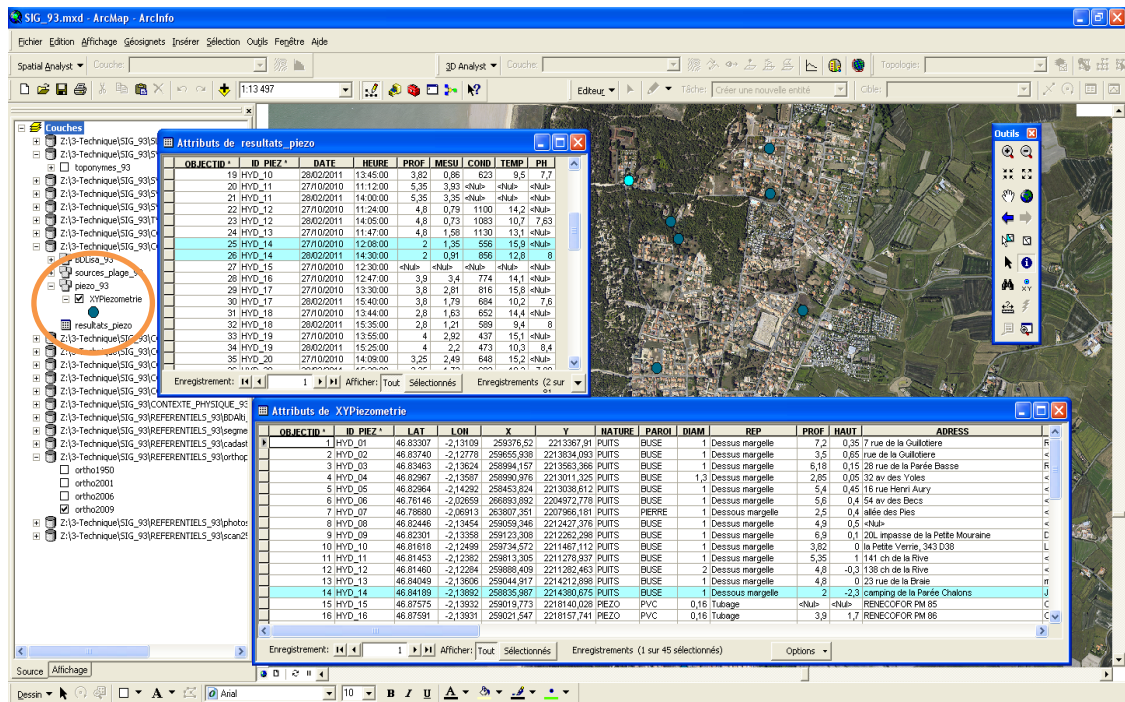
SIG_93.mxd - ArcMap - ArcInfo

Fichier Edition Affichage Géosignets Insérer Sélection Outils Fenêtre Aide

Spatial Analyst ▼ Couche:
3D Analyst ▼ Couche:
Topologie:

1:13 497

Editeur ▼ Tâche: Créer une nouvelle entité Cible:

Couches
Z:\3-Technique\SIG_93\S
Z:\3-Technique\SIG_93\S
toponymes_93
Z:\3-Technique\SIG_93\S
Z:\3-Technique\SIG_93\S
Z:\3-Technique\SIG_93\S
Z:\3-Technique\SIG_93\T
Z:\3-Technique\SIG_93\C
Z:\3-Technique\SIG_93\C
BDLisa_93
sources_plage_9
piezo_93
XYPiezometrie
resultats_piezo
Z:\3-Technique\SIG_93\C
Z:\3-Technique\SIG_93\C
Z:\3-Technique\SIG_93\C
Z:\3-Technique\SIG_93\C
Z:\3-Technique\SIG_93\C
Z:\3-Technique\SIG_93\CONTEXTE_PHYSIQUE_93
Z:\3-Technique\SIG_93\REFERENTIELS_93\BDAlti_
Z:\3-Technique\SIG_93\REFERENTIELS_93\segme
Z:\3-Technique\SIG_93\REFERENTIELS_93\cadast
Z:\3-Technique\SIG_93\REFERENTIELS_93\orthop
ortho1950
ortho2001
ortho2006
ortho2009
Z:\3-Technique\SIG_93\REFERENTIELS_93\photos
Z:\3-Technique\SIG_93\REFERENTIELS_93\scan25

Source Affichage

Attributs de resultats_piezo

| OBJECTID * | ID_PIEZ * | DATE | HEURE | PROF | MESU | COND | TEMP | PH |
|---|---|---|---|---|---|---|---|---|
| 19 | HYD_10 | 28/02/2011 | 13:46:00 | 3,82 | 0,86 | 623 | 9,5 | 7,7 |
| 20 | HYD_11 | 27/10/2010 | 11:12:00 | 5,35 | 3,93 | <Nul> | <Nul> | <Nul> |
| 21 | HYD_11 | 28/02/2011 | 14:00:00 | 5,35 | 3,35 | <Nul> | 12 | <Nul> |
| 22 | HYD_12 | 27/10/2010 | 11:24:00 | 4,8 | 0,79 | 1100 | 14,2 | <Nul> |
| 23 | HYD_12 | 28/02/2011 | 14:05:00 | 4,8 | 0,73 | 1083 | 10,7 | 7,63 |
| 24 | HYD_13 | 27/10/2010 | 11:47:00 | 4,8 | 1,58 | 1130 | 13,1 | <Nul> |
| 25 | HYD_14 | 27/10/2010 | 12:08:00 | 2 | 1,35 | 556 | 15,9 | <Nul> |
| 26 | HYD_14 | 28/02/2011 | 14:30:00 | 2 | 0,91 | 856 | 12,8 | 8 |
| 27 | HYD_15 | 27/10/2010 | 12:30:00 | <Nul> | <Nul> | <Nul> | <Nul> | <Nul> |
| 28 | HYD_16 | 27/10/2010 | 12:47:00 | 3,9 | 3,4 | 774 | 14,1 | <Nul> |
| 29 | HYD_17 | 27/10/2010 | 13:30:00 | 3,8 | 2,81 | 816 | 15,8 | <Nul> |
| 30 | HYD_17 | 28/02/2011 | 15:40:00 | 3,8 | 1,79 | 684 | 10,2 | 7,6 |
| 31 | HYD_18 | 27/10/2010 | 13:44:00 | 2,8 | 1,63 | 652 | 14,4 | <Nul> |
| 32 | HYD_18 | 28/02/2011 | 15:35:00 | 2,8 | 1,21 | 589 | 9,4 | 8 |
| 33 | HYD_19 | 27/10/2010 | 13:55:00 | 4 | 2,92 | 437 | 15,1 | <Nul> |
| 34 | HYD_19 | 28/02/2011 | 15:25:00 | 4 | 2,2 | 473 | 10,3 | 8,4 |
| 35 | HYD_20 | 27/10/2010 | 14:09:00 | 3,25 | 2,49 | 648 | 15,2 | <Nul> |

Enregistrement: 1 Afficher: Tout Sélectionnés Enregistrements (2 sur

Outils

Attributs de XYPiezometrie

| OBJECTID * | ID_PIEZ * | LAT | LON | X | Y | NATURE | PAROI | DIAM | REP | PROF | HAUT | ADRESS |
|---|---|---|---|---|---|---|---|---|---|---|---|---|
| 1 | HYD_01 | 46.83307 | -2,13109 | 259376,52 | 2213367,91 | PUITS | BUSE | 1 | Dessus margelle | 7,2 | 0,35 | 7 rue de la Guillotiere |
| 2 | HYD_02 | 46.83740 | -2,12778 | 259655,938 | 2213834,093 | PUITS | BUSE | 1 | Dessus margelle | 3,5 | 0,65 | rue de la Guillotiere |
| 3 | HYD_03 | 46.83463 | -2,13624 | 258994,157 | 2213563,366 | PUITS | BUSE | 1 | Dessus margelle | 6,18 | 0,15 | 28 rue de la Parée Basse |
| 4 | HYD_04 | 46.82967 | -2,13587 | 258990,976 | 2213011,325 | PUITS | BUSE | 1,3 | Dessus margelle | 2,85 | 0,05 | 32 av des Yoles |
| 5 | HYD_05 | 46.82964 | -2,14292 | 258453,824 | 2213038,612 | PUITS | BUSE | 1 | Dessus margelle | 5,4 | 0,45 | 16 rue Henri Aury |
| 6 | HYD_06 | 46.76146 | -2,02659 | 266893,892 | 2204972,778 | PUITS | BUSE | 1 | Dessus margelle | 5,6 | 0,4 | 54 av des Becs |
| 7 | HYD_07 | 46.78680 | -2,06913 | 263807,351 | 2207966,181 | PUITS | PIERRE | 1 | Dessous margelle | 2,5 | 0,4 | allée des Pies |
| 8 | HYD_08 | 46.82446 | -2,13454 | 259059,346 | 2212427,376 | PUITS | BUSE | 1 | Dessus margelle | 4,9 | 0,5 | <Nul> |
| 9 | HYD_09 | 46.82301 | -2,13358 | 259123,308 | 2212262,298 | PUITS | BUSE | 1 | Dessus margelle | 6,9 | 0,1 | 20L impasse de la Petite Mouraine |
| 10 | HYD_10 | 46.81618 | -2,12499 | 259734,572 | 2211467,112 | PUITS | BUSE | 1 | Dessus margelle | 3,82 | 0 | la Petite Verrie, 343 D38 |
| 11 | HYD_11 | 46.81453 | -2,12382 | 259813,305 | 2211278,937 | PUITS | BUSE | 1 | Dessus margelle | 5,35 | 1 | 141 ch de la Rive |
| 12 | HYD_12 | 46.81460 | -2,12284 | 259888,409 | 2211282,463 | PUITS | BUSE | 2 | Dessus margelle | 4,8 | -0,3 | 138 ch de la Rive |
| 13 | HYD_13 | 46.84049 | -2,13606 | 259044,917 | 2214212,898 | PUITS | BUSE | 1 | Dessus margelle | 4,8 | 0 | 23 rue de la Braie |
| 14 | HYD_14 | 46.84189 | -2,13892 | 258835,987 | 2214380,675 | PUITS | BUSE | 1 | Dessous margelle | 2 | -2,3 | camping de la Parée Chalons |
| 15 | HYD_15 | 46.87575 | -2,13932 | 259019,773 | 2218140,028 | PIEZO | PVC | 0,16 | Tubage | <Nul> | <Nul> | RENECOFOR PM 85 |
| 16 | HYD_16 | 46.87591 | -2,13931 | 259021,547 | 2218157,741 | PIEZO | PVC | 0,16 | Tubage | 3,9 | 1,7 | RENECOFOR PM 86 |

Enregistrement: 1 Afficher: Tout Sélectionnés Enregistrements (1 sur 45 sélectionnés) Options ▼

Dessin ▼ Arial 10 B I U A